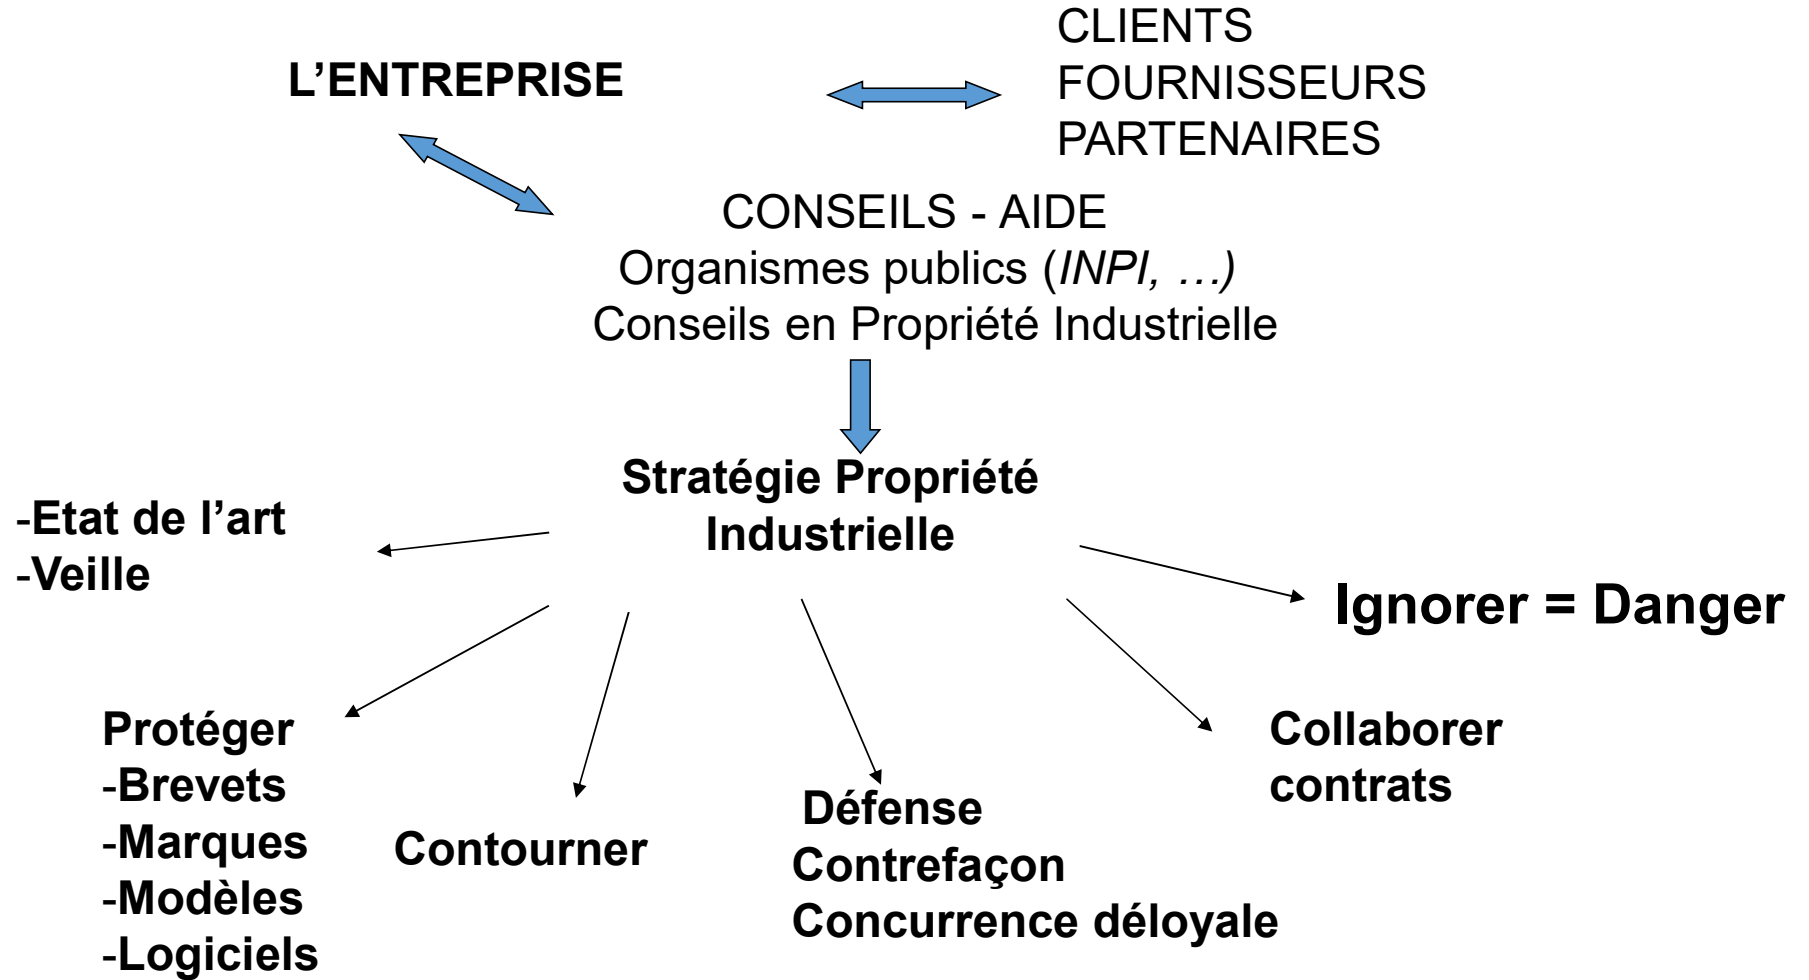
L’ENTREPRISE

CLIENTS
FOURNISSEURS
PARTENAIRES

CONSEILS - AIDE
Organismes publics (*INPI, …)*
Conseils en Propriété Industrielle

Stratégie Propriété Industrielle

-Etat de l’art
-Veille

Ignorer = Danger

Protéger
-Brevets
-Marques
-Modèles
-Logiciels

Contourner

Défense
Contrefaçon
Concurrence déloyale

Collaborer
contrats